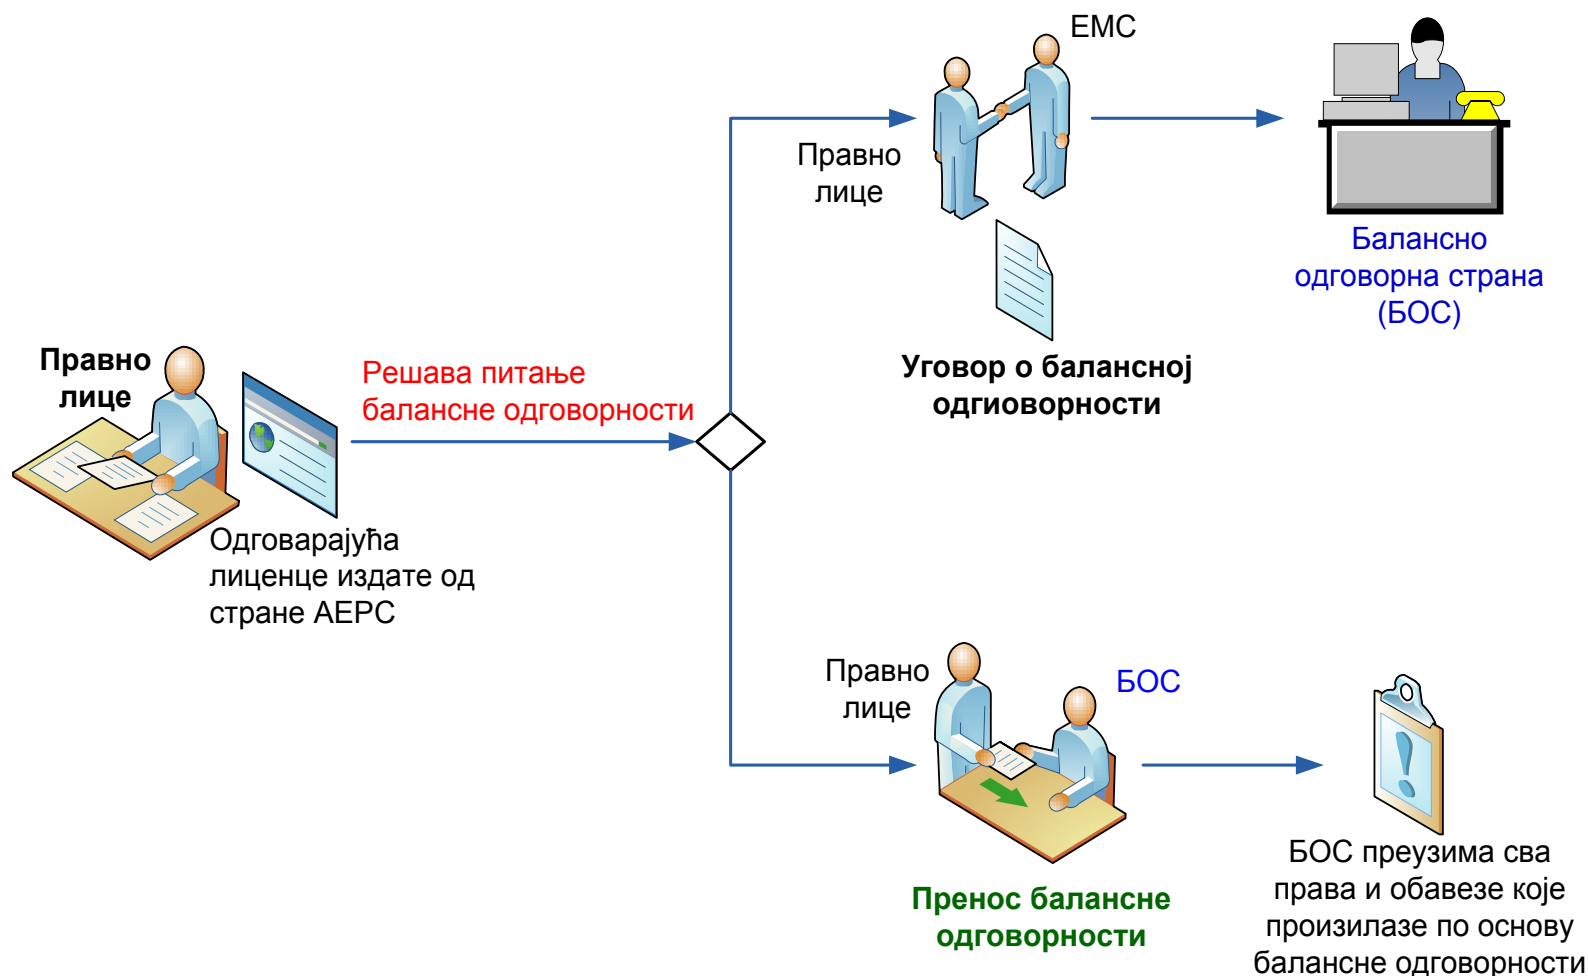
ЕМС

Правно лице

Балансно одговорна страна (БОС)

Правно лице

Решава питање балансне одговорности

Уговор о балансној одгиоворности

Одговарајућа лиценце издате од стране АЕРС

Правно лице

БОС

Пренос балансне одговорности

БОС преузима сва права и обавезе које произилазе по основу балансне одговорности